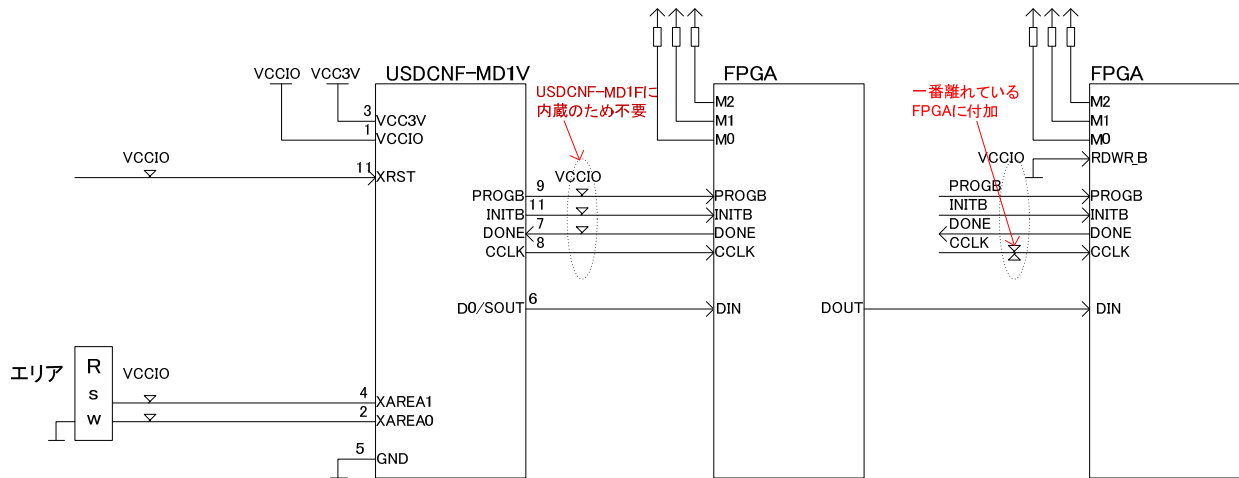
VCCIO VCC3V USDCNF-MD1V
3 VCC3V
1 VCCIO
VCCIO
11 XRST
PROGB 9
INITB 11
DONE 7
CCLK 8
D0/SOUT 6
エリア
R
s
w
VCCIO
4 XAREA1
2 XAREA0
5 GND

USDCNF-MD1Fに内蔵のため不要
VCCIO

FPGA
M2
M1
M0
PROGB
INITB
DONE
CCLK
DIN
DOUT

一番離れているFPGAに付加
VCCIO
PROGB
INITB
DONE
CCLK

FPGA
M2
M1
M0
RDWR_B
PROGB
INITB
DONE
CCLK
DIN